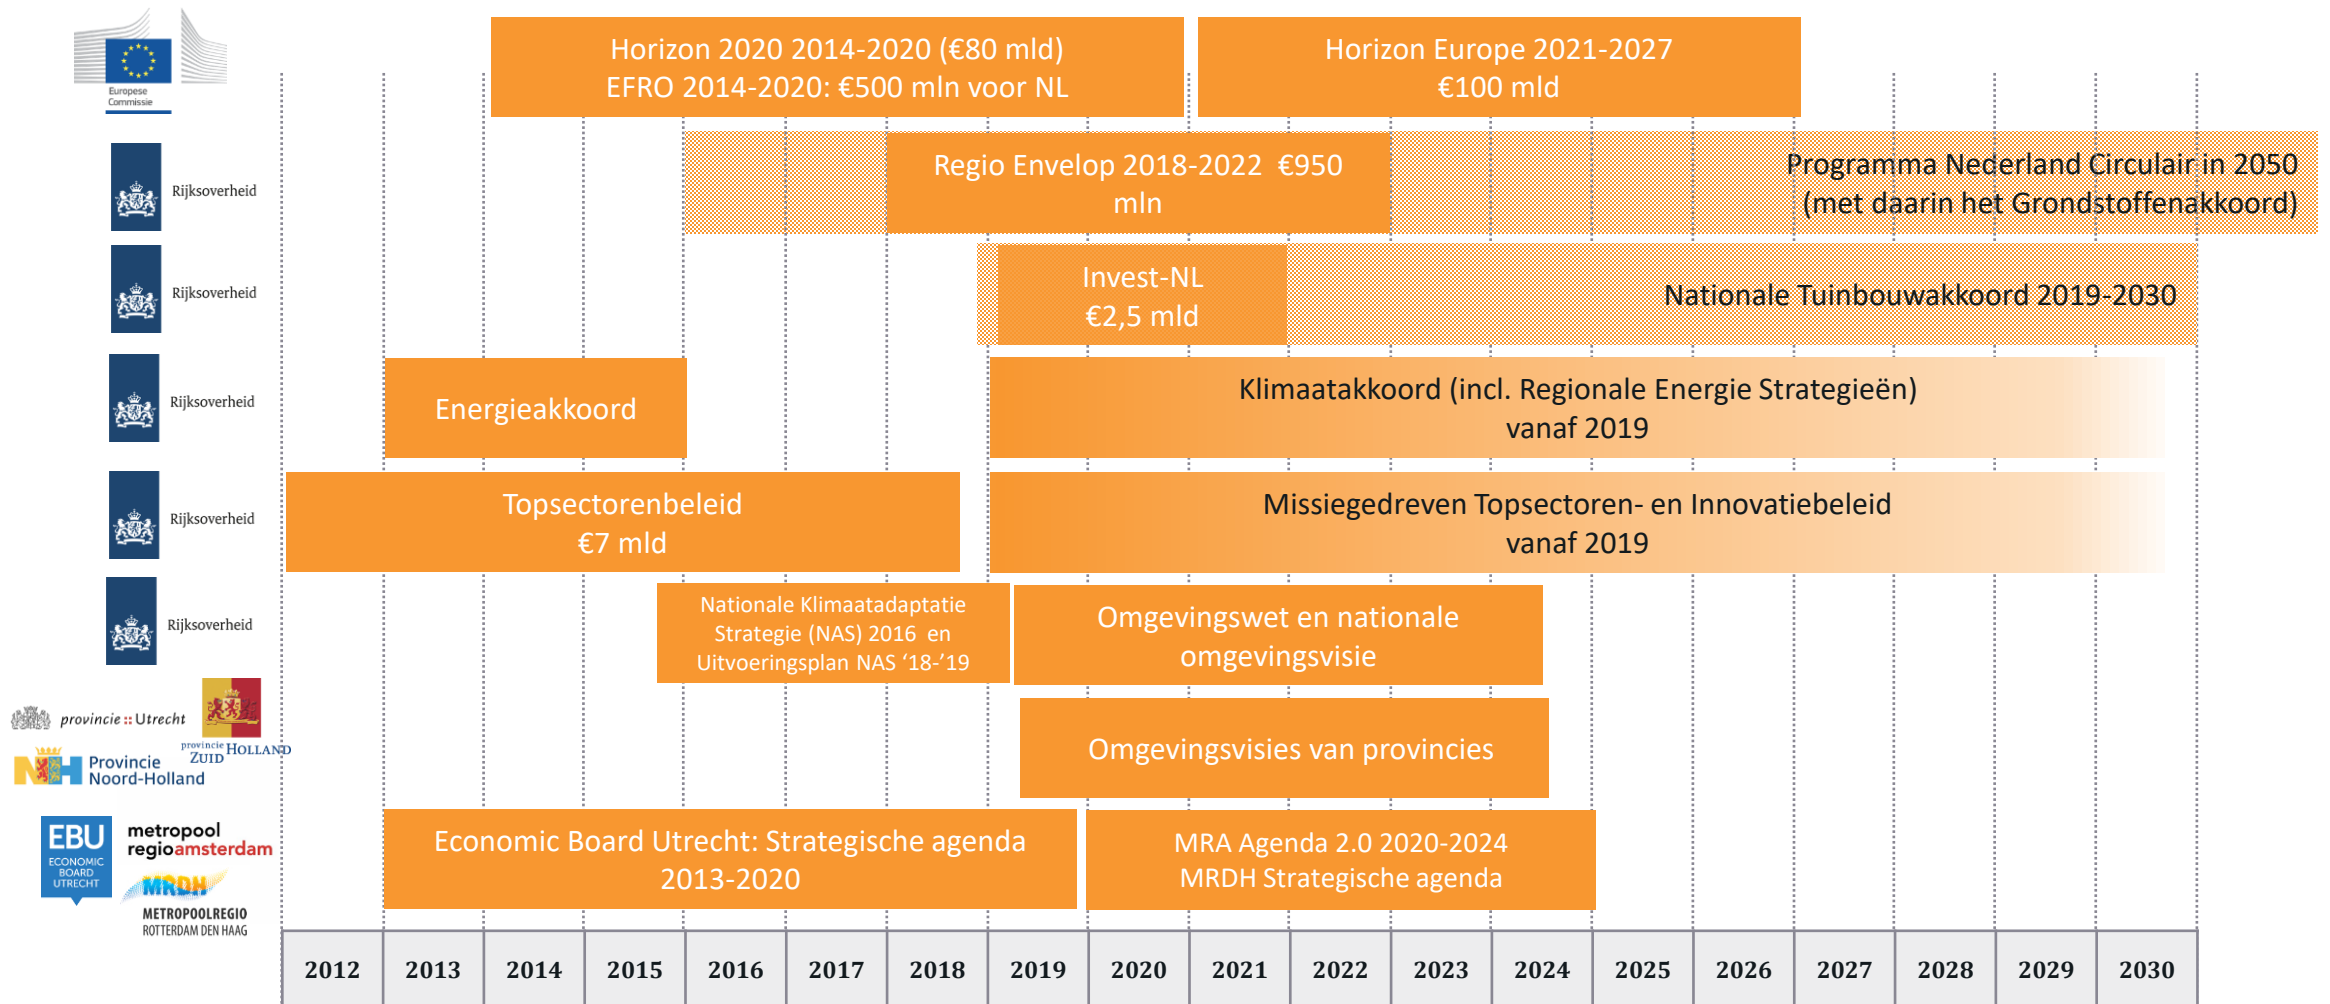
Europese Commissie

Horizon 2020 2014-2020 (€80 mld)
EFRO 2014-2020: €500 mln voor NL

Horizon Europe 2021-2027
€100 mld

Rijksoverheid

Regio Envelop 2018-2022 €950 mln

Programma Nederland Circulair in 2050 (met daarin het Grondstoffenakkoord)

Rijksoverheid

Invest-NL
€2,5 mld

Nationale Tuinbouwakkoord 2019-2030

Rijksoverheid

Energieakkoord

Klimaatakkoord (incl. Regionale Energie Strategieën)
vanaf 2019

Rijksoverheid

Topsectorenbeleid
€7 mld

Missiegedreven Topsectoren- en Innovatiebeleid
vanaf 2019

Rijksoverheid

Nationale Klimaatadaptatie Strategie (NAS) 2016 en Uitvoeringsplan NAS '18-'19

Omgevingswet en nationale omgevingsvisie

provincie Utrecht
provincie Zuid Holland
Provincie Noord-Holland

Omgevingsvisies van provincies

EBU ECONOMIC BOARD UTRECHT
metropool regioamsterdam
MRDH METROPOOLREGIO ROTTERDAM DEN HAAG

Economic Board Utrecht: Strategische agenda 2013-2020

MRA Agenda 2.0 2020-2024
MRDH Strategische agenda

| 2012 | 2013 | 2014 | 2015 | 2016 | 2017 | 2018 | 2019 | 2020 | 2021 | 2022 | 2023 | 2024 | 2025 | 2026 | 2027 | 2028 | 2029 | 2030 |
|---|---|---|---|---|---|---|---|---|---|---|---|---|---|---|---|---|---|---|